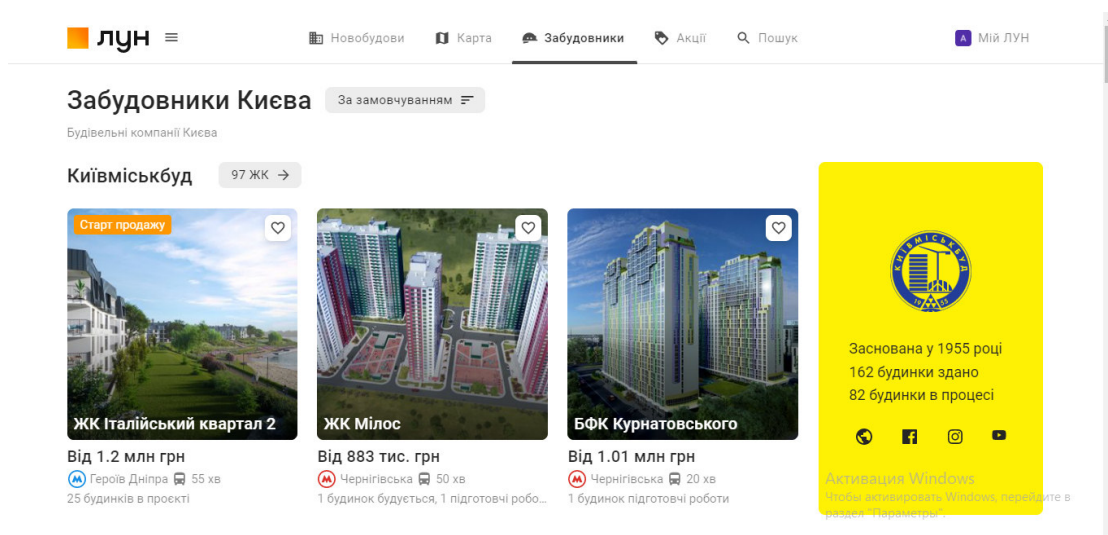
ЛУН

Новобудови Карта Забудовники Акції Пошук

А Мій ЛУН

Забудовники Києва

За замовчуванням

Будівельні компанії Києва

Київміськбуд

97 ЖК →

Старт продажу

ЖК Італійський квартал 2

Від 1.2 млн грн

Героїв Дніпра 55 хв

25 будинків в проєкті

ЖК Мілос

Від 883 тис. грн

Чернігівська 50 хв

1 будинок будується, 1 підготовчі робо...

БФК Курнатовського

Від 1.01 млн грн

Чернігівська 20 хв

1 будинок підготовчі роботи

Київміськбуд
1955

Заснована у 1955 році
162 будинки здано
82 будинки в процесі

Активация Windows
Чтобы активировать Windows, перейдите в раздел "Параметры".